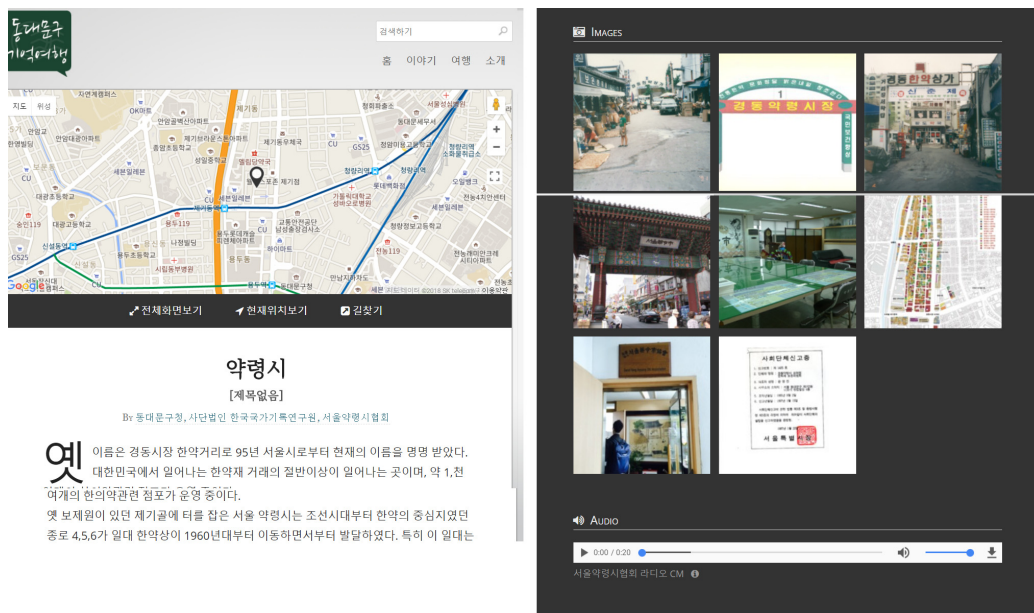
동대문구 기억여행

검색하기

홈 이야기 여행 소개

지도 위성

전체화면보기 현재위치보기 길찾기

약령시

[제목없음]

By 동대문구청, 사단법인 한국국가기록연구원, 서울약령시협회

옛 이름은 경동시장 한약거리로 95년 서울시로부터 현재의 이름을 명명 받았다. 대한민국에서 일어나는 한약재 거래의 절반이상이 일어나는 곳이며, 약 1,천여개의 한의약관련 점포가 운영 중이다.

옛 보제원이 있던 제기골에 터를 잡은 서울 약령시는 조선시대부터 한약의 중심지였던 종로 4,5,6가 일대 한약상이 1960년대부터 이동하면서부터 발달하였다. 특히 이 일대는

IMAGES

경동약령시장

경동한약상가

AUDIO

0:00 / 0:20

서울약령시협회 라디오 CM